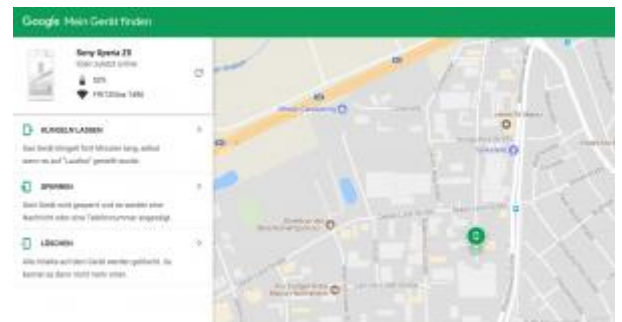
Google Mein Gerät finden

Sony Xperia Z5
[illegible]
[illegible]
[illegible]

KLINGELN LASSEN
Das Gerät klingelt fünf Minuten lang, selbst wenn es auf "Lautlos" gestellt wurde.

SPERREN
Dein Gerät wird gesperrt und es werden eine Nachricht oder eine Telefonnummer angezeigt.

LÖSCHEN
Alle Inhalte auf dem Gerät werden gelöscht. Es kann es dann nicht mehr orten.